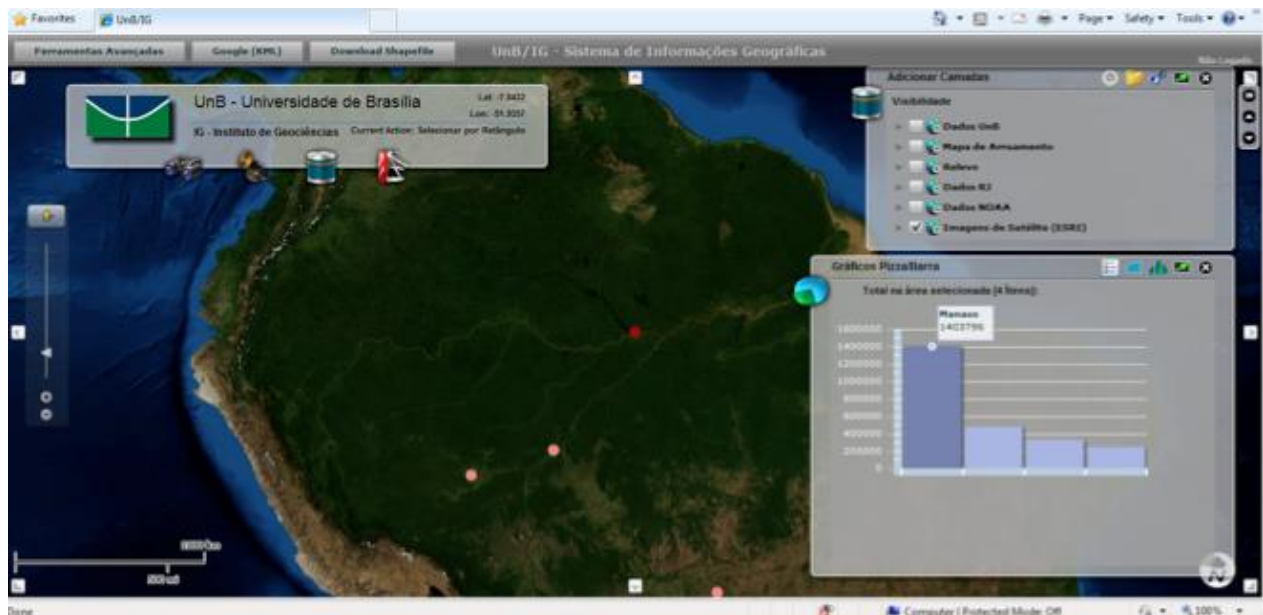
Favorites UnB/IG

Page ▾ Safety ▾ Tools ▾

Ferramentas Avançadas | Google (KML) | Download Shapefile

UnB/IG - Sistema de Informações Geográficas

Não Logado

UnB - Universidade de Brasília

Lat: -7.3432
Lon: -51.9357

IG - Instituto de Geociências   Current Action: Selecionar por Retângulo

Adicionar Camadas

Visibilidade

Dados UnB
Mapa de Arruamento
Relevo
Dados RJ
Dados NOAA
✓ Imagens de Satélite (ESRI)

Gráficos Pizza/Barra

Total na área selecionada (4 itens):

Manaus
1403796

1600000
1400000
1200000
1000000
800000
600000
400000
200000
0

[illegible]
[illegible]

Done

Computer | Protected Mode: Off

100%